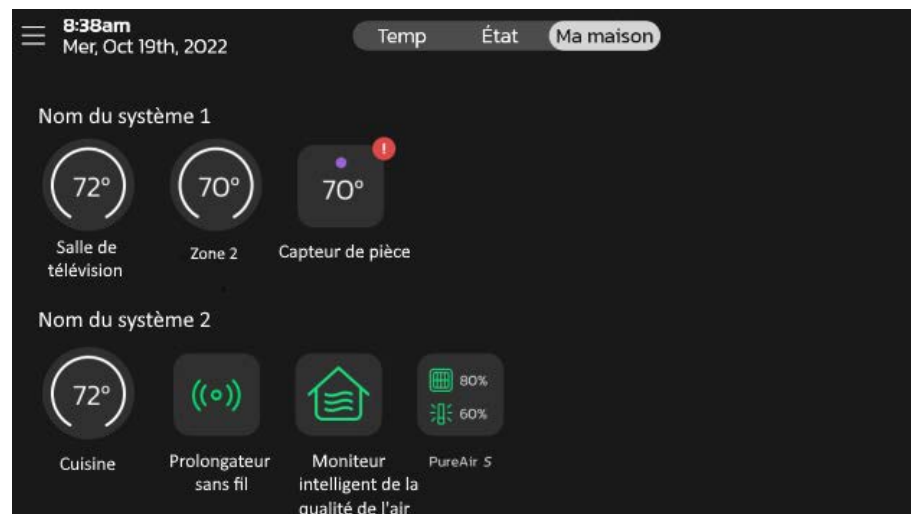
8:38am
Mer, Oct 19th, 2022

Temp État Ma maison

Nom du système 1

72°
Salle de télévision

70°
Zone 2

70°
Capteur de pièce

Nom du système 2

72°
Cuisine

Prolongateur sans fil

Moniteur intelligent de la qualité de l'air

80%
60%
PureAir S